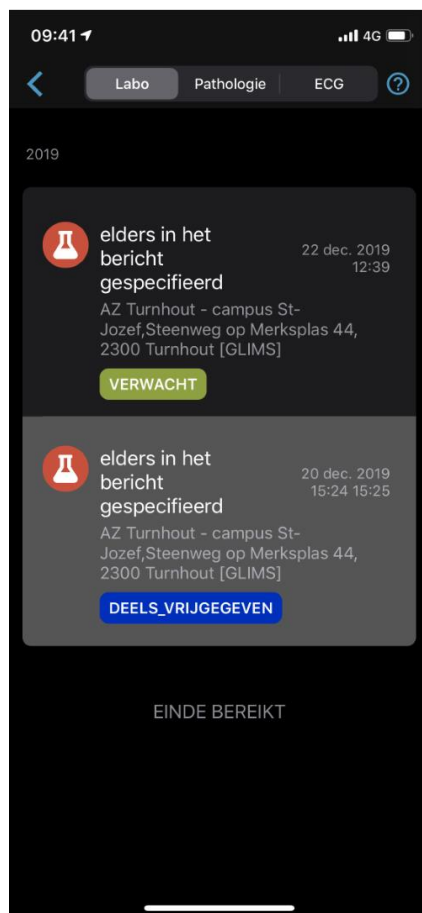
09:41

4G

Labo

Pathologie

ECG

?

2019

elders in het bericht gespecifieerd

22 dec. 2019
12:39

AZ Turnhout - campus St-Jozef,Steenweg op Merksplas 44, 2300 Turnhout [GLIMS]

VERWACHT

elders in het bericht gespecifieerd

20 dec. 2019
15:24 15:25

AZ Turnhout - campus St-Jozef,Steenweg op Merksplas 44, 2300 Turnhout [GLIMS]

DEELS_VRIJGEGEVEN

EINDE BEREIKT